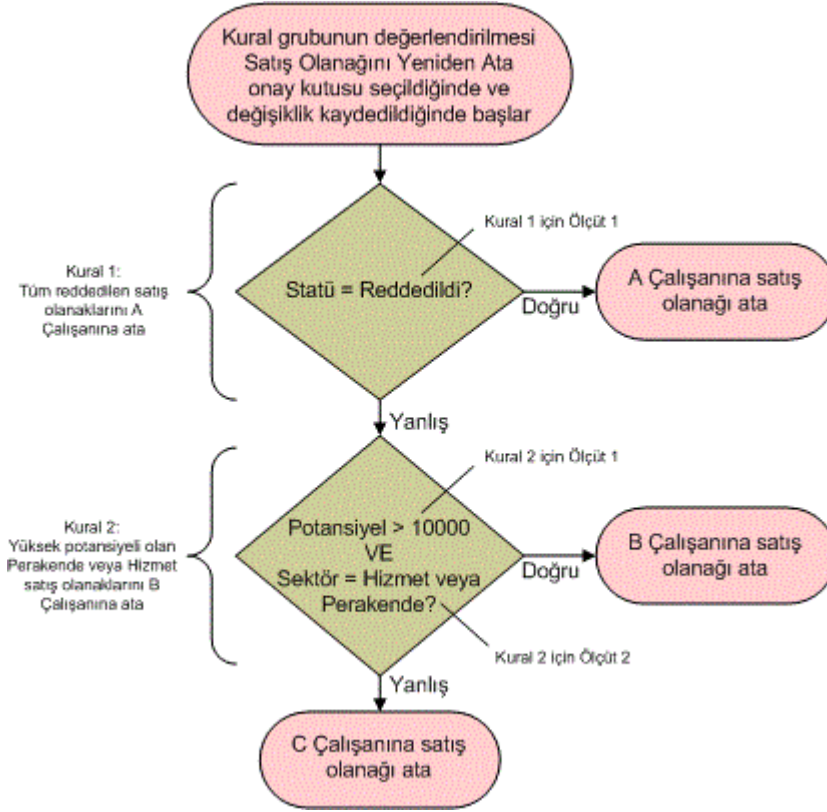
Kural grubunun değerlendirilmesi Satış Olanağını Yeniden Ata onay kutusu seçildiğinde ve değişiklik kaydedildiğinde başlar

Kural 1: Tüm reddedilen satış olanaklarını A Çalışanına ata

Kural 1 için Ölçüt 1

Statü = Reddedildi?

Doğru

A Çalışanına satış olanağı ata

Yanlış

Kural 2: Yüksek potansiyeli olan Perakende veya Hizmet satış olanaklarını B Çalışanına ata

Kural 2 için Ölçüt 1

Potansiyel > 10000 VE Sektör = Hizmet veya Perakende?

Doğru

B Çalışanına satış olanağı ata

Kural 2 için Ölçüt 2

Yanlış

C Çalışanına satış olanağı ata